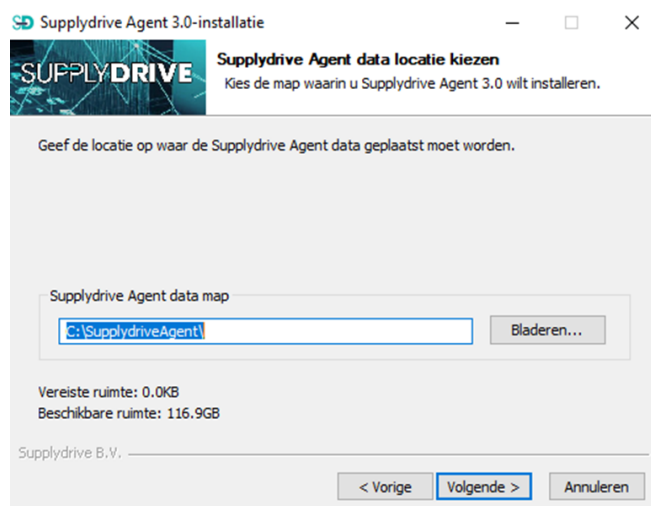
SD Supplydrive Agent 3.0-installatie

SUPPLYDRIVE

Supplydrive Agent data locatie kiezen

Kies de map waarin u Supplydrive Agent 3.0 wilt installeren.

Geef de locatie op waar de Supplydrive Agent data geplaatst moet worden.

Supplydrive Agent data map

C:\SupplydriveAgent\

Bladeren...

Vereiste ruimte: 0.0KB
Beschikbare ruimte: 116.9GB

Supplydrive B.V.

< Vorige

Volgende >

Annuleren